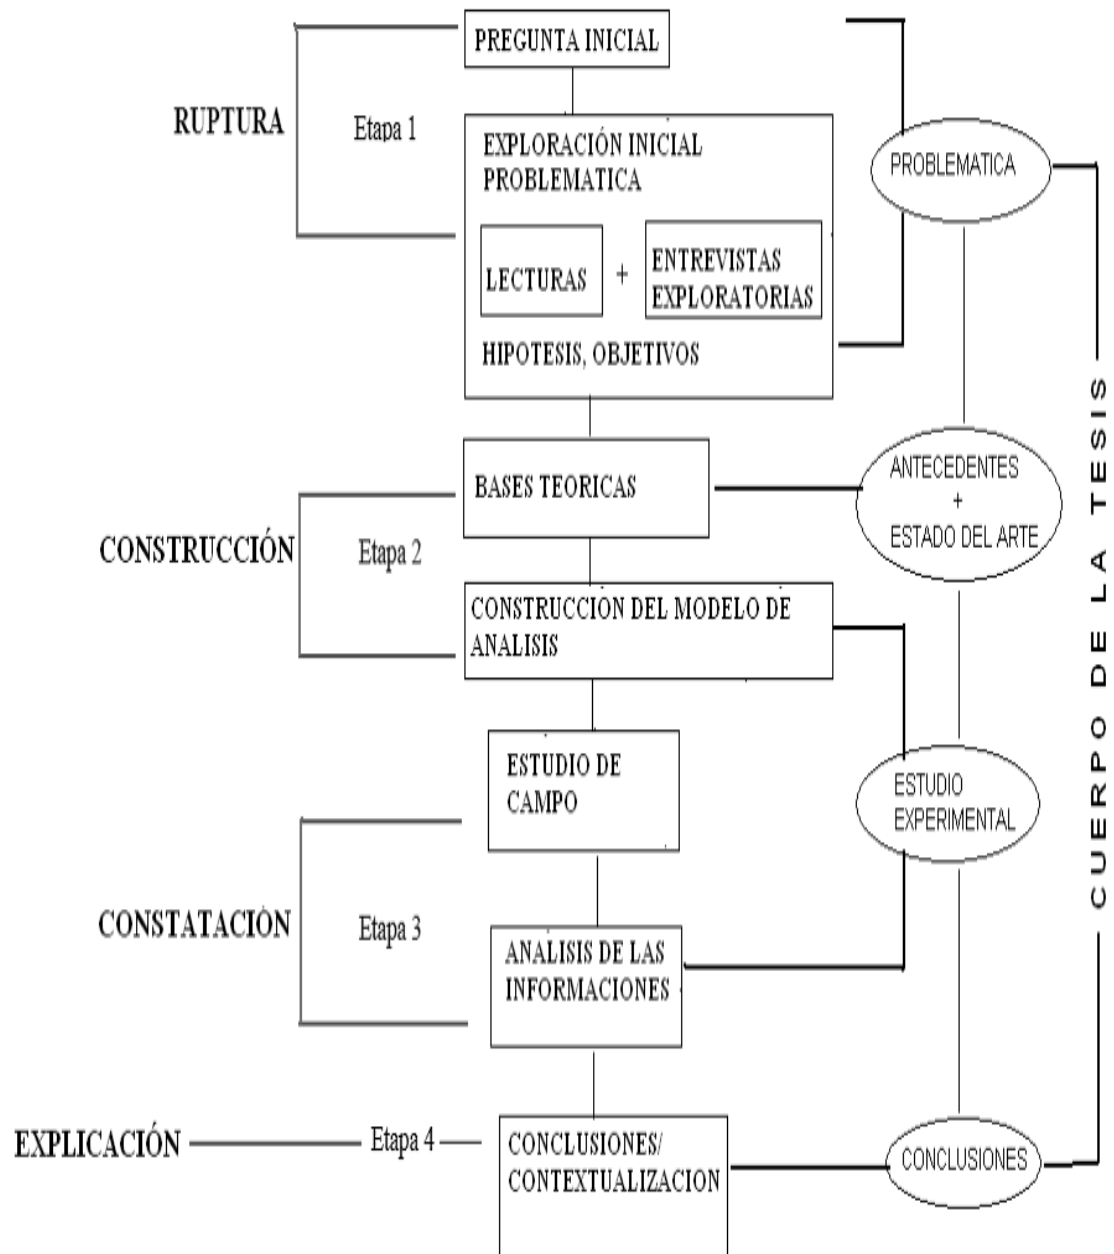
PREGUNTA INICIAL

RUPTURA

Etapa 1

EXPLORACIÓN INICIAL PROBLEMATICA

LECTURAS + ENTREVISTAS EXPLORATORIAS

HIPOTESIS, OBJETIVOS

PROBLEMATICA

BASES TEORICAS

ANTECEDENTES + ESTADO DEL ARTE

CONSTRUCCIÓN

Etapa 2

CONSTRUCCION DEL MODELO DE ANALISIS

ESTUDIO DE CAMPO

ESTUDIO EXPERIMENTAL

CONSTATACIÓN

Etapa 3

ANALISIS DE LAS INFORMACIONES

EXPLICACIÓN

Etapa 4

CONCLUSIONES/ CONTEXTUALIZACION

CONCLUSIONES

CUERPO DE LA TESIS